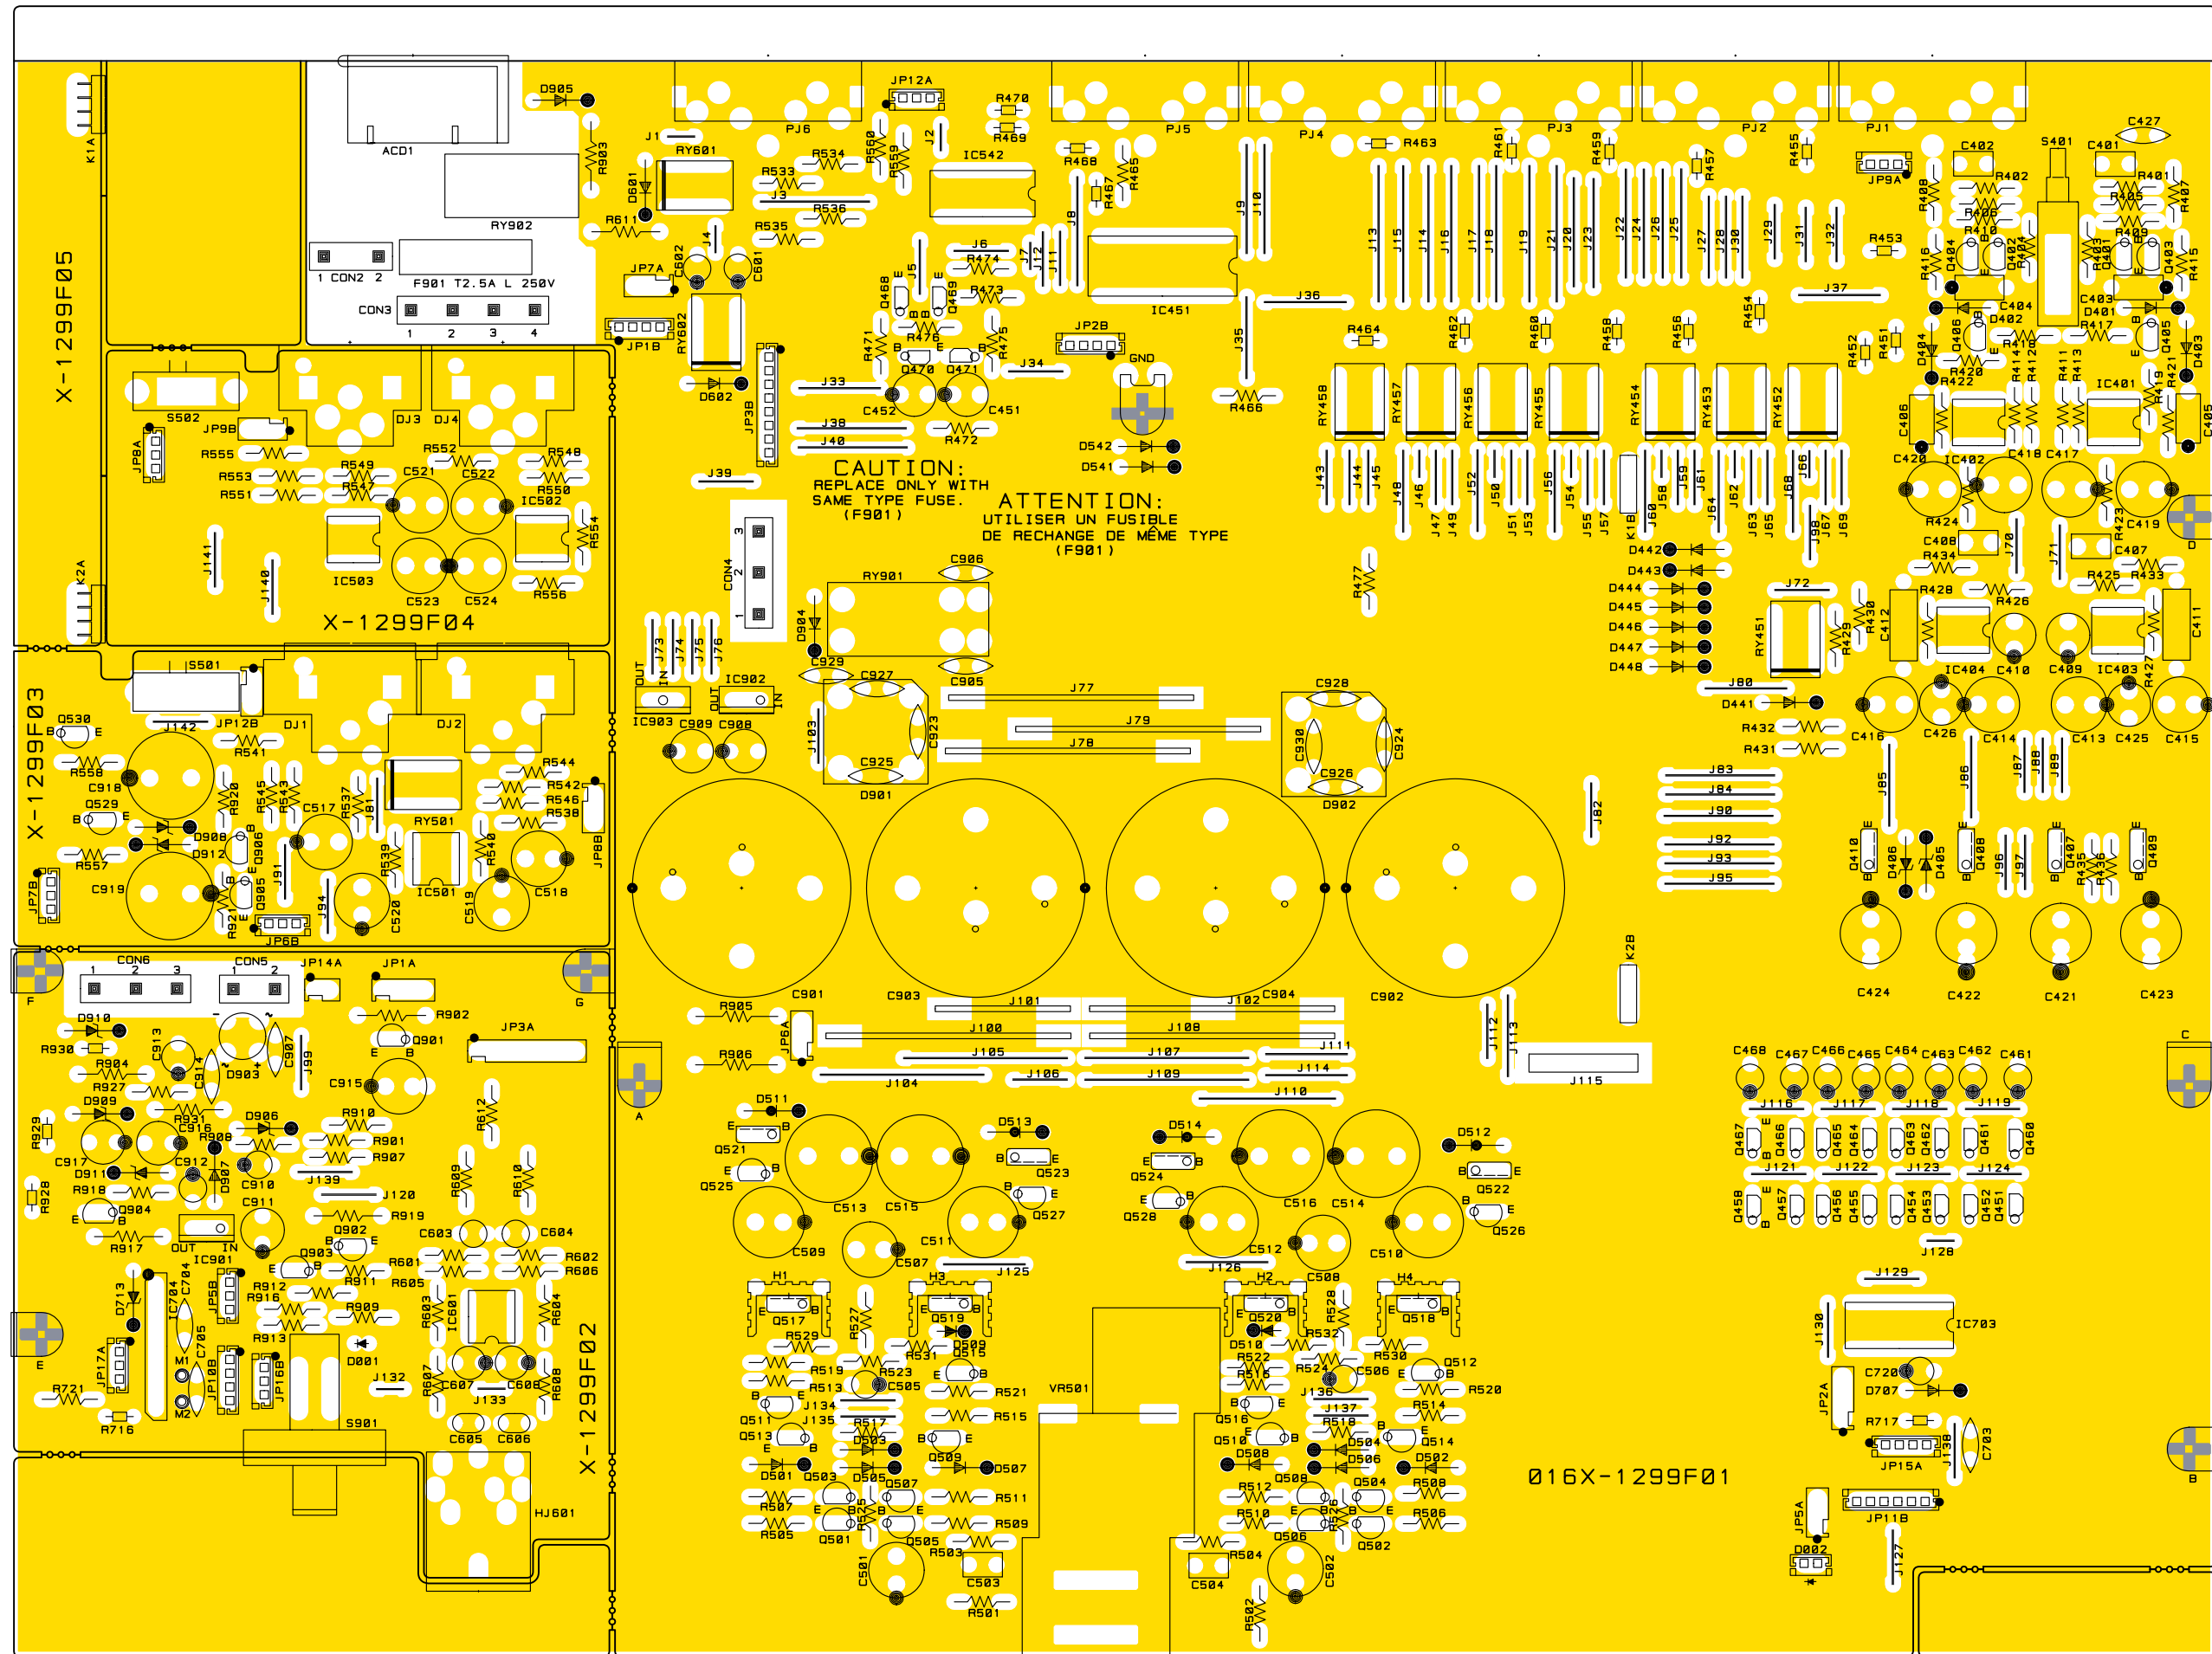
X-1299F05

X-1299F04

X-1299F03

X-1299F02

CAUTION:
REPLACE ONLY WITH SAME TYPE FUSE.
(F901)

ATTENTION:
UTILISER UN FUSIBLE DE RECHANGE DE MÊME TYPE
(F901)

F901 T2.5A L 250V

ACD1
RY902
1 CON2 2
CON3
1 2 3 4
PJ6
PJ5
PJ4
PJ3
PJ2
PJ1
JP12A
RY601
IC542
IC451
RY901
CON4
CON5
CON6
JP14A
JP1A
JP3A
VR501
S901
HJ601
S401
S502
S501
DJ3
DJ4
DJ1
DJ2
RY501
IC501
IC502
IC503
IC901
IC902
IC903
IC401
IC402
IC403
IC404
IC703
D901
D902
GND

016X-1299F01